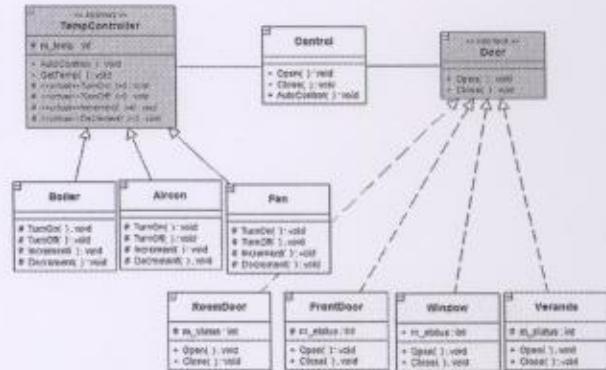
<<abstract>>
TempController

# m_temp : int

+ AutoControl( ) : void
+ GetTemp( ) : void
# <<virtual>> TurnOn( ) : void
# <<virtual>> TurnOff( ) : void
# <<virtual>> Increment( ) : void
# <<virtual>> Decrement( ) : void

Control

+ Open( ) : void
+ Close( ) : void
+ AutoControl( ) : void

<<interface>>
Door

+ Open( ) : void
+ Close( ) : void

Boiler

# TurnOn( ) : void
# TurnOff( ) : void
# Increment( ) : void
# Decrement( ) : void

Aircon

# TurnOn( ) : void
# TurnOff( ) : void
# Increment( ) : void
# Decrement( ) : void

Fan

# TurnOn( ) : void
# TurnOff( ) : void
# Increment( ) : void
# Decrement( ) : void

RoomDoor

# m_status : int

+ Open( ) : void
+ Close( ) : void

FrontDoor

# m_status : int

+ Open( ) : void
+ Close( ) : void

Window

# m_status : int

+ Open( ) : void
+ Close( ) : void

Veranda

# m_status : int

+ Open( ) : void
+ Close( ) : void